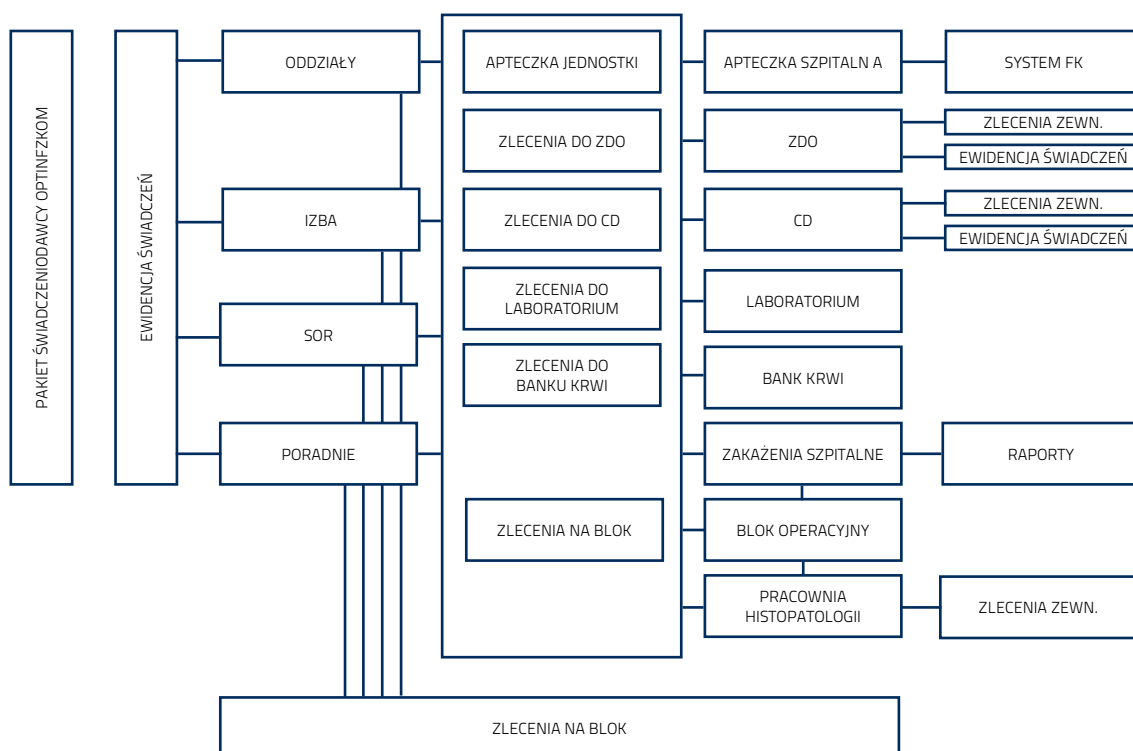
PAKIET ŚWIADCZENIODAWCY OPTINFZKOM

EWIDENCJA ŚWIADCZEŃ

ODDZIAŁY

IZBA

SOR

PORADNIE

APTECZKA JEDNOSTKI

ZLECENIA DO ZDO

ZLECENIA DO CD

ZLECENIA DO LABORATORIUM

ZLECENIA DO BANKU KRWI

ZLECENIA NA BLOK

APTECZKA SZPITALN A

SYSTEM FK

ZDO

ZLECENIA ZEWN.

EWIDENCJA ŚWIADCZEŃ

CD

ZLECENIA ZEWN.

EWIDENCJA ŚWIADCZEŃ

LABORATORIUM

BANK KRWI

ZAKAŻENIA SZPITALNE

RAPORTY

BLOK OPERACYJNY

PRACOWNIA HISTOPATOLOGII

ZLECENIA ZEWN.

ZLECENIA NA BLOK